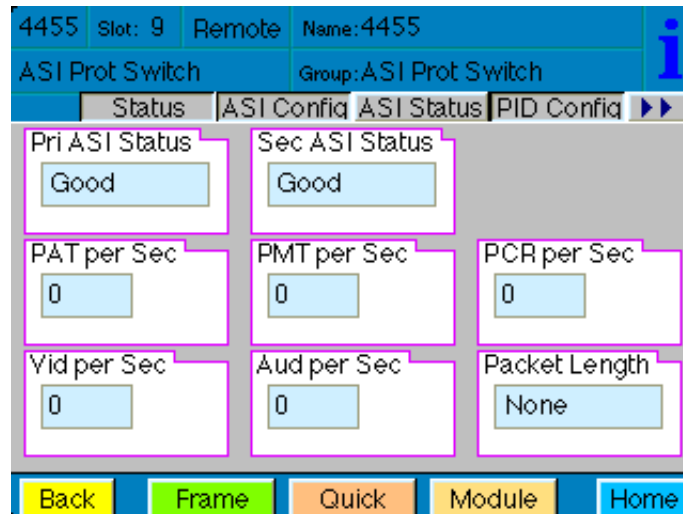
4455 Slot: 9 Remote Name: 4455

ASI Prot Switch Group: ASI Prot Switch

i

Status ASI Config ASI Status PID Config ▶▶

Pri ASI Status
Good

Sec ASI Status
Good

PAT per Sec
0

PMT per Sec
0

PCR per Sec
0

Vid per Sec
0

Aud per Sec
0

Packet Length
None

Back Frame Quick Module Home